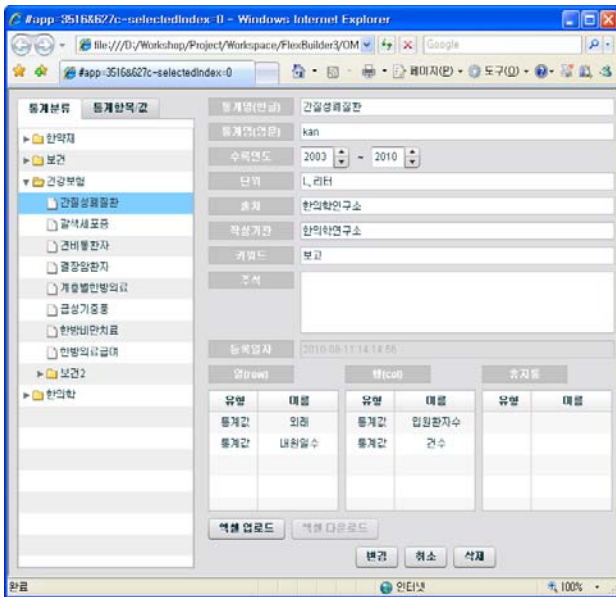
#app=3516&627c-selectedIndex=0 - Windows Internet Explorer

file:///D:/Workshop/Project/Workspace/FlexBuilder3/OM

Google

#app=3516&627c-selectedIndex=0

페이지(P) 도구(O)

통계분류 | 통계항목/값

한약재
보건
건강부업
간질성폐질환
갈색세포증
견비통환자
결장암환자
계층별한방의료
급성기종통
한방비만치료
한방의료급여
보건2
한의학

통계명(한글) 간질성폐질환
통계명(영문) kan
수록연도 2003 ~ 2010
단위 L,리터
출처 한의학연구소
작성기관 한의학연구소
키워드 보고
주석

등록일자 2010-08-11 14:14:56

열(row)
| 유형 | 이름 |
|---|---|
| 통계값 | 외래 |
| 통계값 | 내원일수 |

행(col)
| 유형 | 이름 |
|---|---|
| 통계값 | 입원환자수 |
| 통계값 | 건수 |

휴지통
| 유형 | 이름 |
|---|---|

엑셀 업로드 | 엑셀 다운로드

변경 | 취소 | 삭제

완료 | 인터넷 | 100%